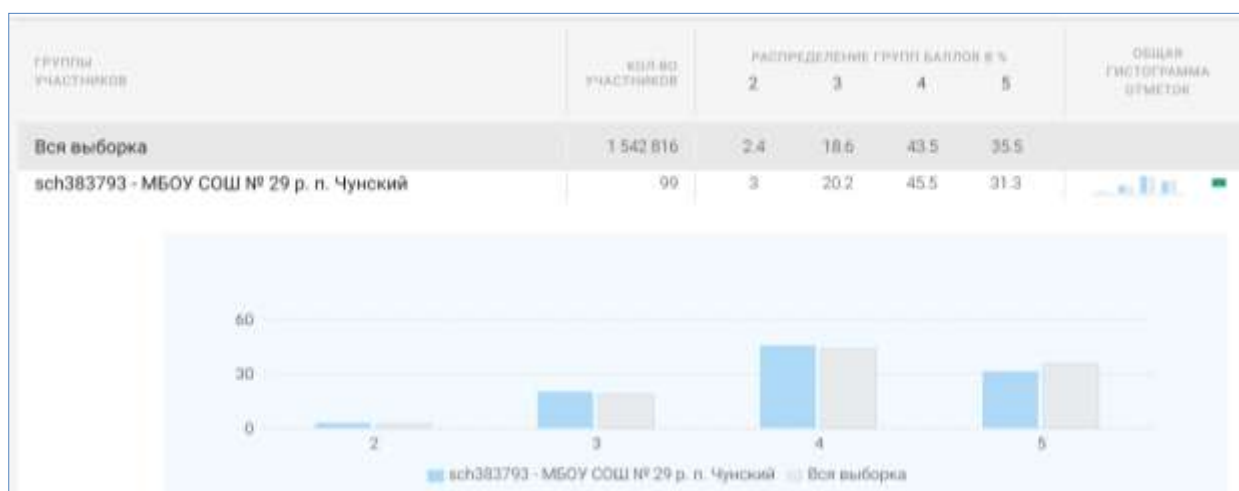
| ГРУППЫ УЧАСТНИКОВ | КОЛ-ВО УЧАСТНИКОВ | РАСПРЕДЕЛЕНИЕ ГРУПП БАЛЛОВ В % 2 | 3 | 4 | 5 | ОБЩАЯ ГИСТОГРАММА ОТМЕТОК |
|---|---|---|---|---|---|---|
| Вся выборка | 1 542 816 | 2.4 | 18.6 | 43.5 | 35.5 | |
| sch383793 - МБОУ СОШ № 29 р. п. Чунский | 99 | 3 | 20.2 | 45.5 | 31.3 | |

60
30
0
2
3
4
5

sch383793 - МБОУ СОШ № 29 р. п. Чунский
Вся выборка